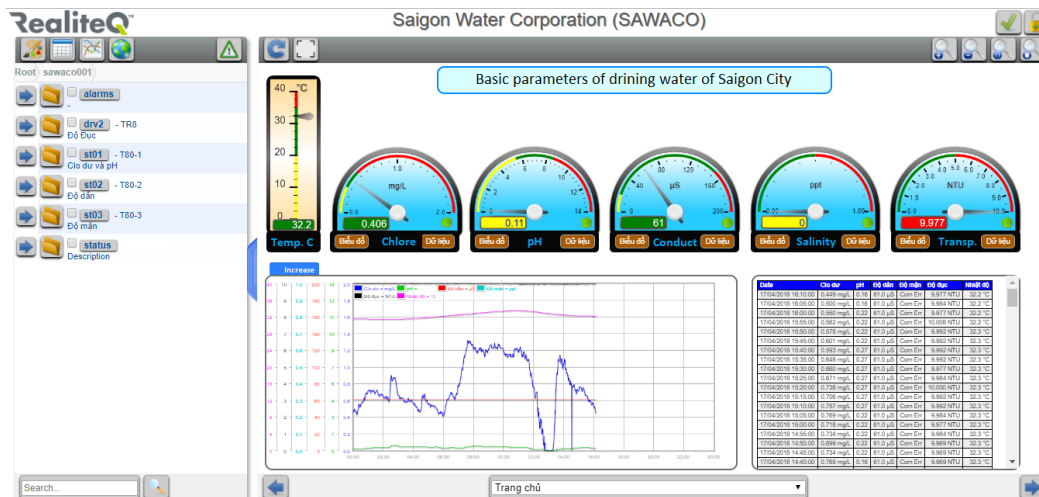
RealiteQ

Saigon Water Corporation (SAWACO)

Root sawaco001

alarms
-

drv2 - TR8
Độ Đục

st01 - T80-1
Clo du và pH

st02 - T80-2
Độ dẫn

st03 - T80-3
Độ mặn

status
Description

Search...

Basic parameters of drining water of Saigon City

40 °C
30
20
10
0
32.2
Temp. C

mg/L
0
2.0
0.406
Biểu đồ Chlore Dữ liệu

pH
0.11
Biểu đồ pH Dữ liệu

µS
61
Biểu đồ Conduct Dữ liệu

ppt
0
Biểu đồ Salinity Dữ liệu

NTU
9.977
Biểu đồ Transp. Dữ liệu

Increase

| Date | Clo dư | pH | Độ dẫn | Độ mặn | Độ đục | Nhiệt độ |
|---|---|---|---|---|---|---|
| 17/04/2018 16:10:00 | 0.449 mg/L | 0.16 | 61.0 µS | Com Err | 9.977 NTU | 32.2 °C |
| 17/04/2018 16:05:00 | 0.500 mg/L | 0.16 | 61.0 µS | Com Err | 9.984 NTU | 32.2 °C |
| 17/04/2018 16:00:00 | 0.550 mg/L | 0.22 | 61.0 µS | Com Err | 9.977 NTU | 32.2 °C |
| 17/04/2018 15:55:00 | 0.562 mg/L | 0.22 | 61.0 µS | Com Err | 10.008 NTU | 32.2 °C |
| 17/04/2018 15:50:00 | 0.578 mg/L | 0.22 | 61.0 µS | Com Err | 9.992 NTU | 32.3 °C |
| 17/04/2018 15:45:00 | 0.601 mg/L | 0.27 | 61.0 µS | Com Err | 9.992 NTU | 32.3 °C |
| 17/04/2018 15:40:00 | 0.593 mg/L | 0.27 | 61.0 µS | Com Err | 9.992 NTU | 32.3 °C |
| 17/04/2018 15:35:00 | 0.648 mg/L | 0.27 | 61.0 µS | Com Err | 9.992 NTU | 32.3 °C |
| 17/04/2018 15:30:00 | 0.660 mg/L | 0.27 | 61.0 µS | Com Err | 9.992 NTU | 32.3 °C |
| 17/04/2018 15:25:00 | 0.671 mg/L | 0.27 | 61.0 µS | Com Err | 9.984 NTU | 32.3 °C |
| 17/04/2018 15:20:00 | 0.738 mg/L | 0.27 | 61.0 µS | Com Err | 10.000 NTU | 32.3 °C |
| 17/04/2018 15:15:00 | 0.706 mg/L | 0.27 | 61.0 µS | Com Err | 9.992 NTU | 32.3 °C |
| 17/04/2018 15:10:00 | 0.757 mg/L | 0.27 | 61.0 µS | Com Err | 9.992 NTU | 32.3 °C |
| 17/04/2018 15:05:00 | 0.769 mg/L | 0.22 | 61.0 µS | Com Err | 9.984 NTU | 32.3 °C |
| 17/04/2018 15:00:00 | 0.718 mg/L | 0.22 | 61.0 µS | Com Err | 9.992 NTU | 32.3 °C |
| 17/04/2018 14:55:00 | 0.734 mg/L | 0.22 | 61.0 µS | Com Err | 9.984 NTU | 32.3 °C |
| 17/04/2018 14:50:00 | 0.699 mg/L | 0.22 | 61.0 µS | Com Err | 9.969 NTU | 32.3 °C |
| 17/04/2018 14:45:00 | 0.734 mg/L | 0.22 | 61.0 µS | Com Err | 9.969 NTU | 32.3 °C |
| 17/04/2018 14:40:00 | 0.769 mg/L | 0.16 | 61.0 µS | Com Err | 9.969 NTU | 32.3 °C |

Trang chủ